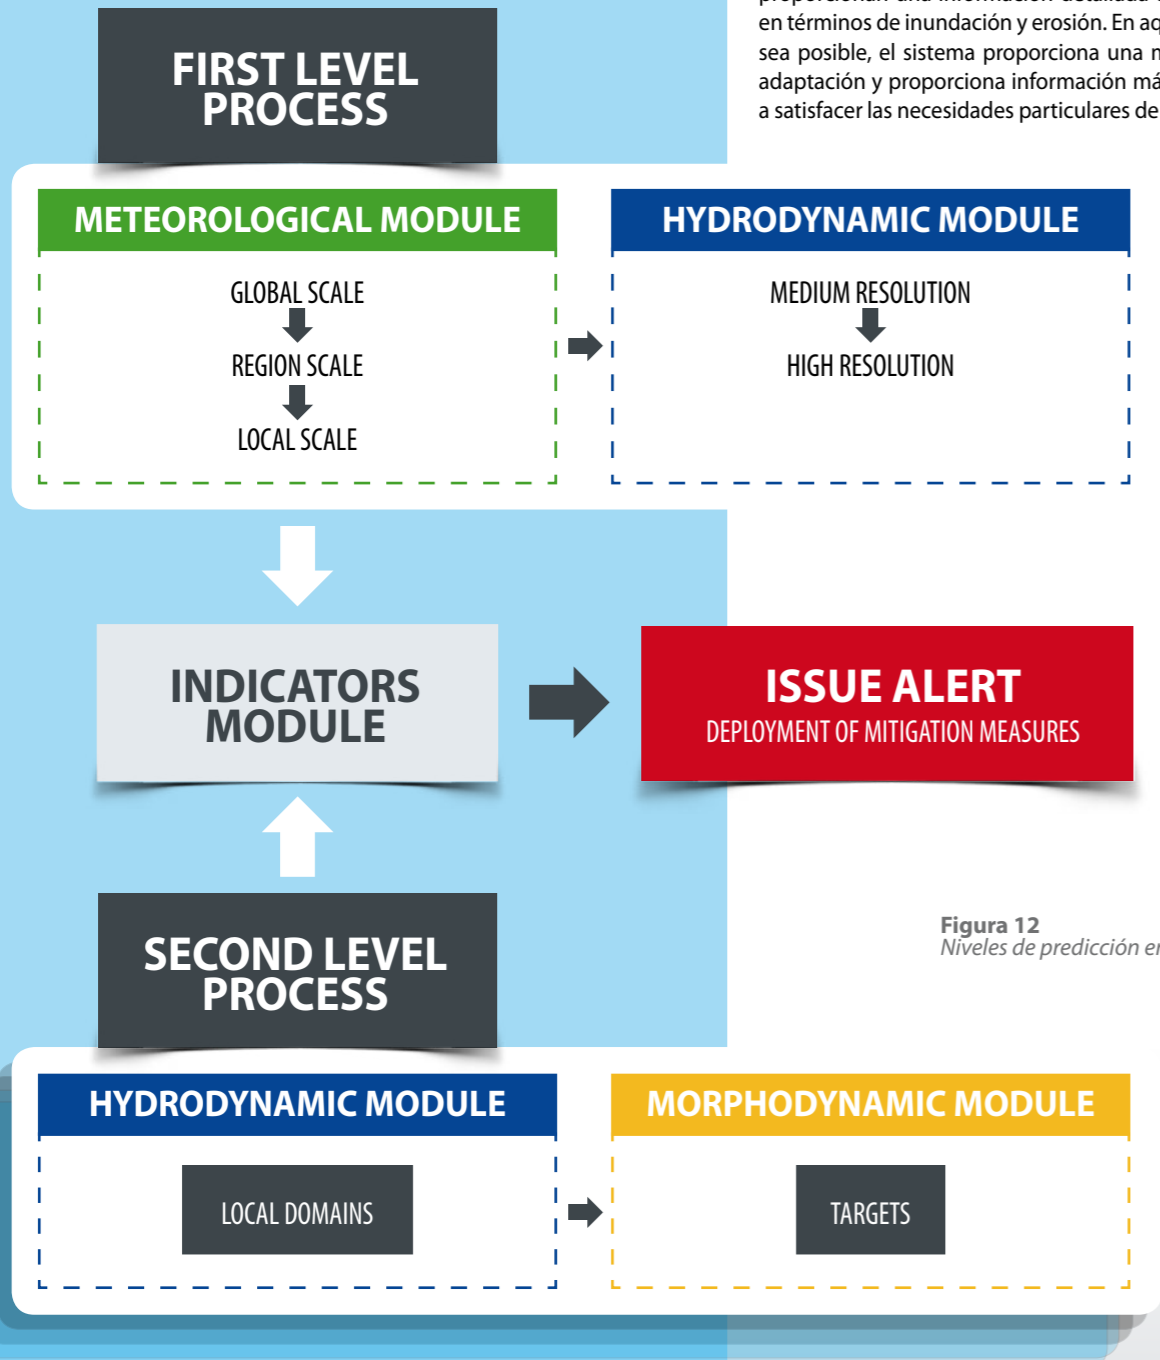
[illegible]
en términos de inundación y erosión. En aq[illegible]
sea posible, el sistema proporciona una n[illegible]
adaptación y proporciona información má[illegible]
a satisfacer las necesidades particulares de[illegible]

FIRST LEVEL PROCESS

METEOROLOGICAL MODULE

GLOBAL SCALE
REGION SCALE
LOCAL SCALE

HYDRODYNAMIC MODULE

MEDIUM RESOLUTION
HIGH RESOLUTION

INDICATORS MODULE

ISSUE ALERT
DEPLOYMENT OF MITIGATION MEASURES

Figura 12
Niveles de predicción e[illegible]

SECOND LEVEL PROCESS

HYDRODYNAMIC MODULE

LOCAL DOMAINS

MORPHODYNAMIC MODULE

TARGETS